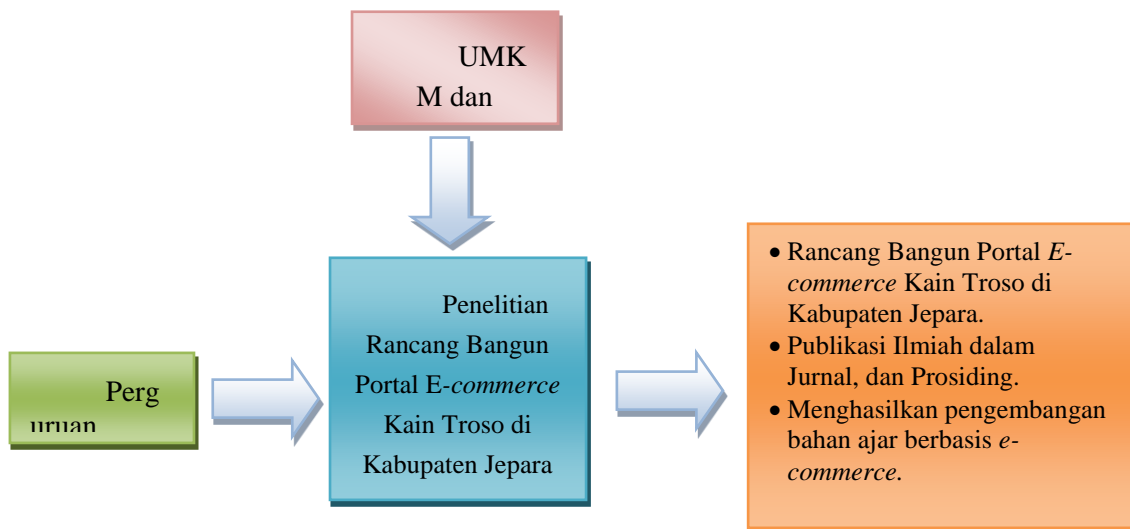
UMK M dan

Perg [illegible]

Penelitian Rancang Bangun Portal E-*commerce* Kain Troso di Kabupaten Jepara

- Rancang Bangun Portal *E-commerce* Kain Troso di Kabupaten Jepara.
- Publikasi Ilmiah dalam Jurnal, dan Prosiding.
- Menghasilkan pengembangan bahan ajar berbasis *e-commerce.*